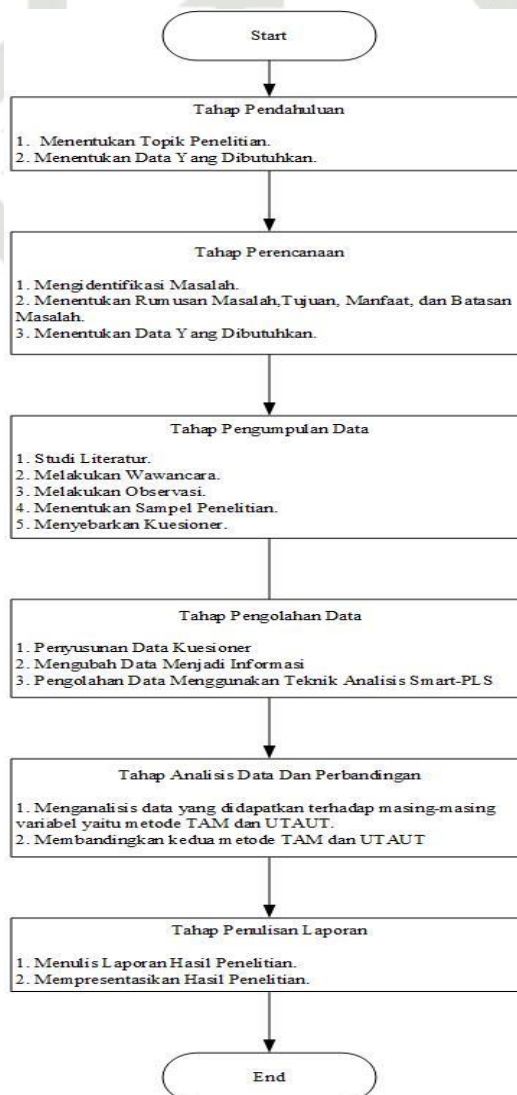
Start

Tahap Pendahuluan

1. Menentukan Topik Penelitian.
2. Menentukan Data Yang Dibutuhkan.

Tahap Perencanaan

1. Mengidentifikasi Masalah.
2. Menentukan Rumusan Masalah,Tujuan, Manfaat, dan Batasan Masalah.
3. Menentukan Data Yang Dibutuhkan.

Tahap Pengumpulan Data

1. Studi Literatur.
2. Melakukan Wawancara.
3. Melakukan Observasi.
4. Menentukan Sampel Penelitian.
5. Menyebarkan Kuesioner.

Tahap Pengolahan Data

1. Penyusunan Data Kuesioner
2. Mengubah Data Menjadi Informasi
3. Pengolahan Data Menggunakan Teknik Analisis Smart-PLS

Tahap Analisis Data Dan Perbandingan

1. Menganalisis data yang didapatkan terhadap masing-masing variabel yaitu metode TAM dan UTAUT.
2. Membandingkan kedua metode TAM dan UTAUT

Tahap Penulisan Laporan

1. Menulis Laporan Hasil Penelitian.
2. Mempresentasikan Hasil Penelitian.

End